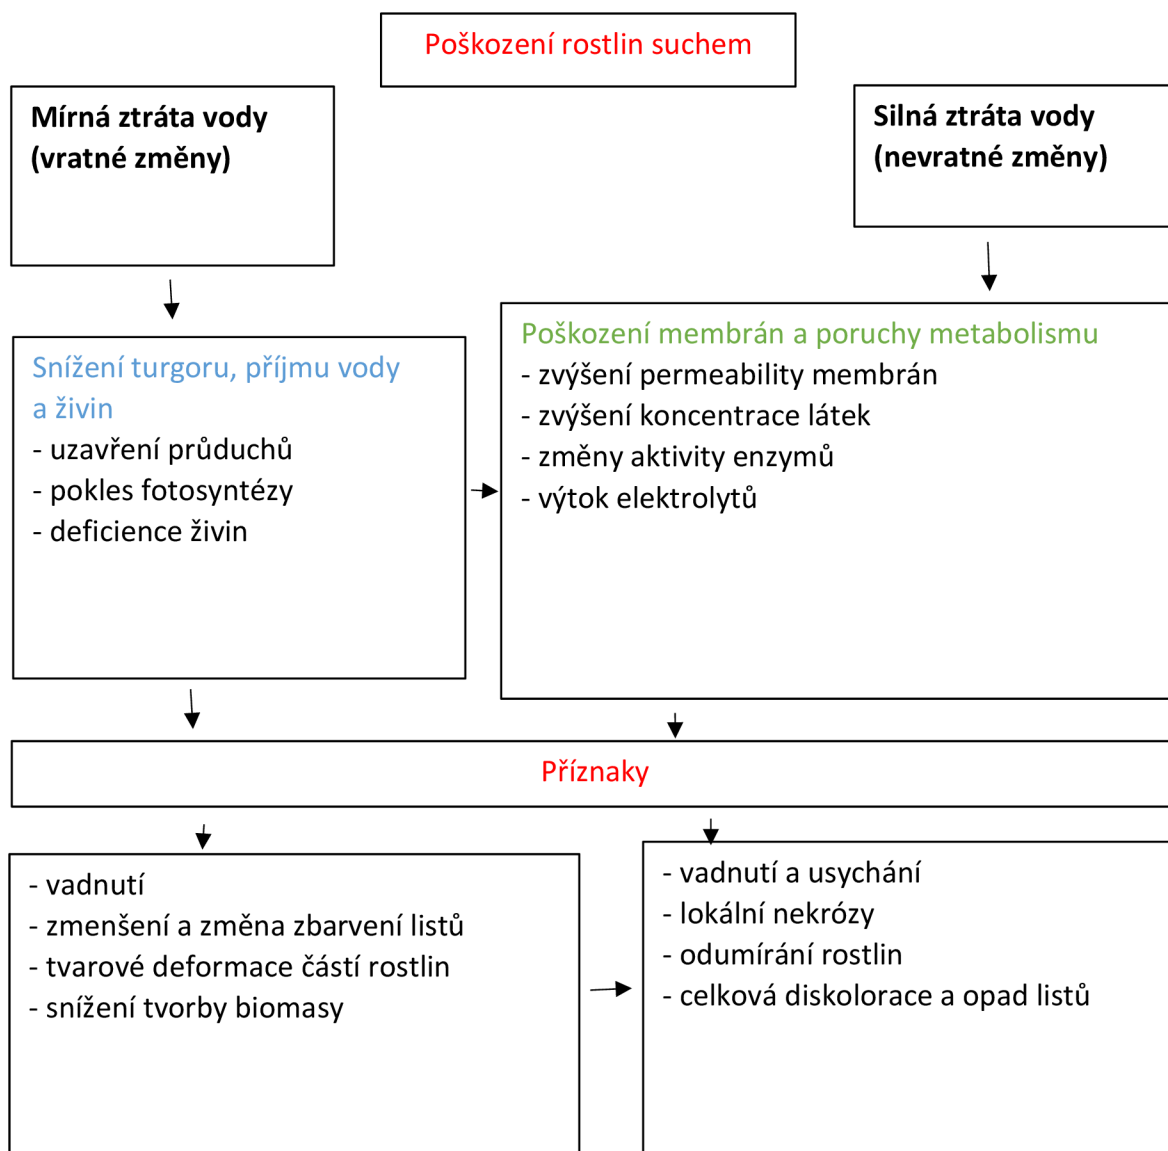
Poškození rostlin suchem

Mírná ztráta vody (vratné změny)

Silná ztráta vody (nevratné změny)

Snížení turgoru, příjmu vody a živin
- uzavření průduchů
- pokles fotosyntézy
- deficience živin

Poškození membrán a poruchy metabolismu
- zvýšení permeability membrán
- zvýšení koncentrace látek
- změny aktivity enzymů
- výtok elektrolytů

Příznaky

- vadnutí
- zmenšení a změna zbarvení listů
- tvarové deformace částí rostlin
- snížení tvorby biomasy

- vadnutí a usychání
- lokální nekrózy
- odumírání rostlin
- celková diskolorace a opad listů